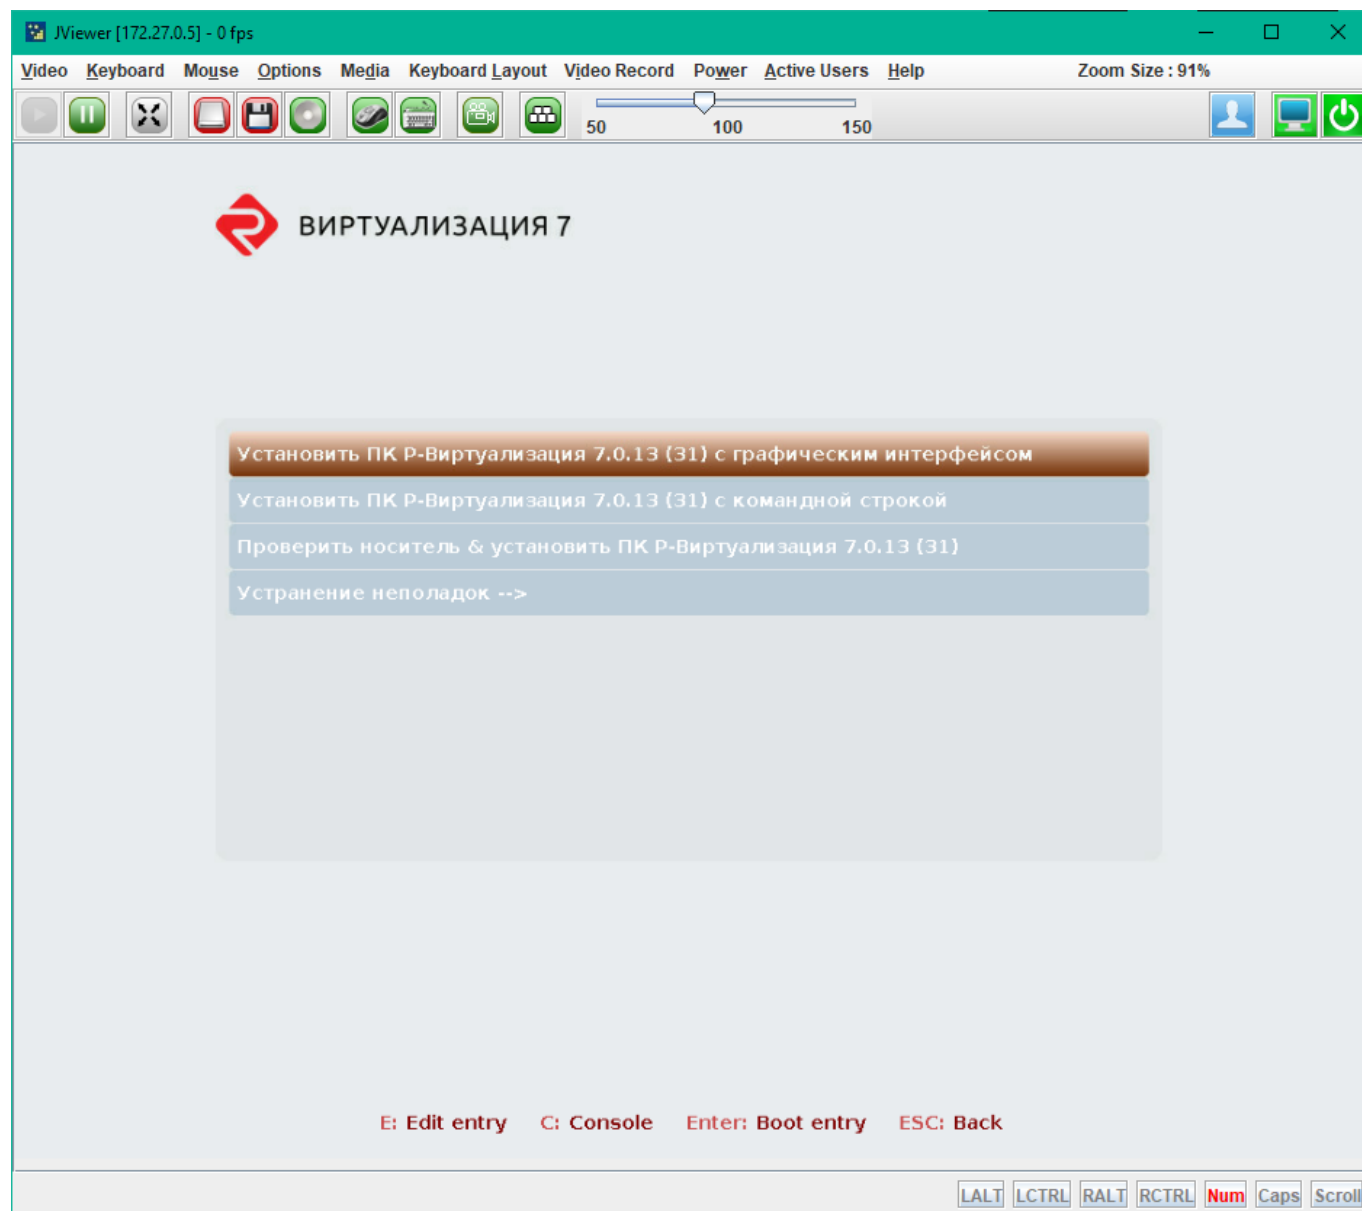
JViewer [172.27.0.5] - 0 fps

Video Keyboard Mouse Options Media Keyboard Layout Video Record Power Active Users Help Zoom Size : 91%

50 100 150

ВИРТУАЛИЗАЦИЯ 7

Установить ПК Р-Виртуализация 7.0.13 (31) с графическим интерфейсом
Установить ПК Р-Виртуализация 7.0.13 (31) с командной строкой
Проверить носитель & установить ПК Р-Виртуализация 7.0.13 (31)
Устранение неполадок -->

E: Edit entry C: Console Enter: Boot entry ESC: Back

LALT LCTRL RALT RCTRL Num Caps Scroll